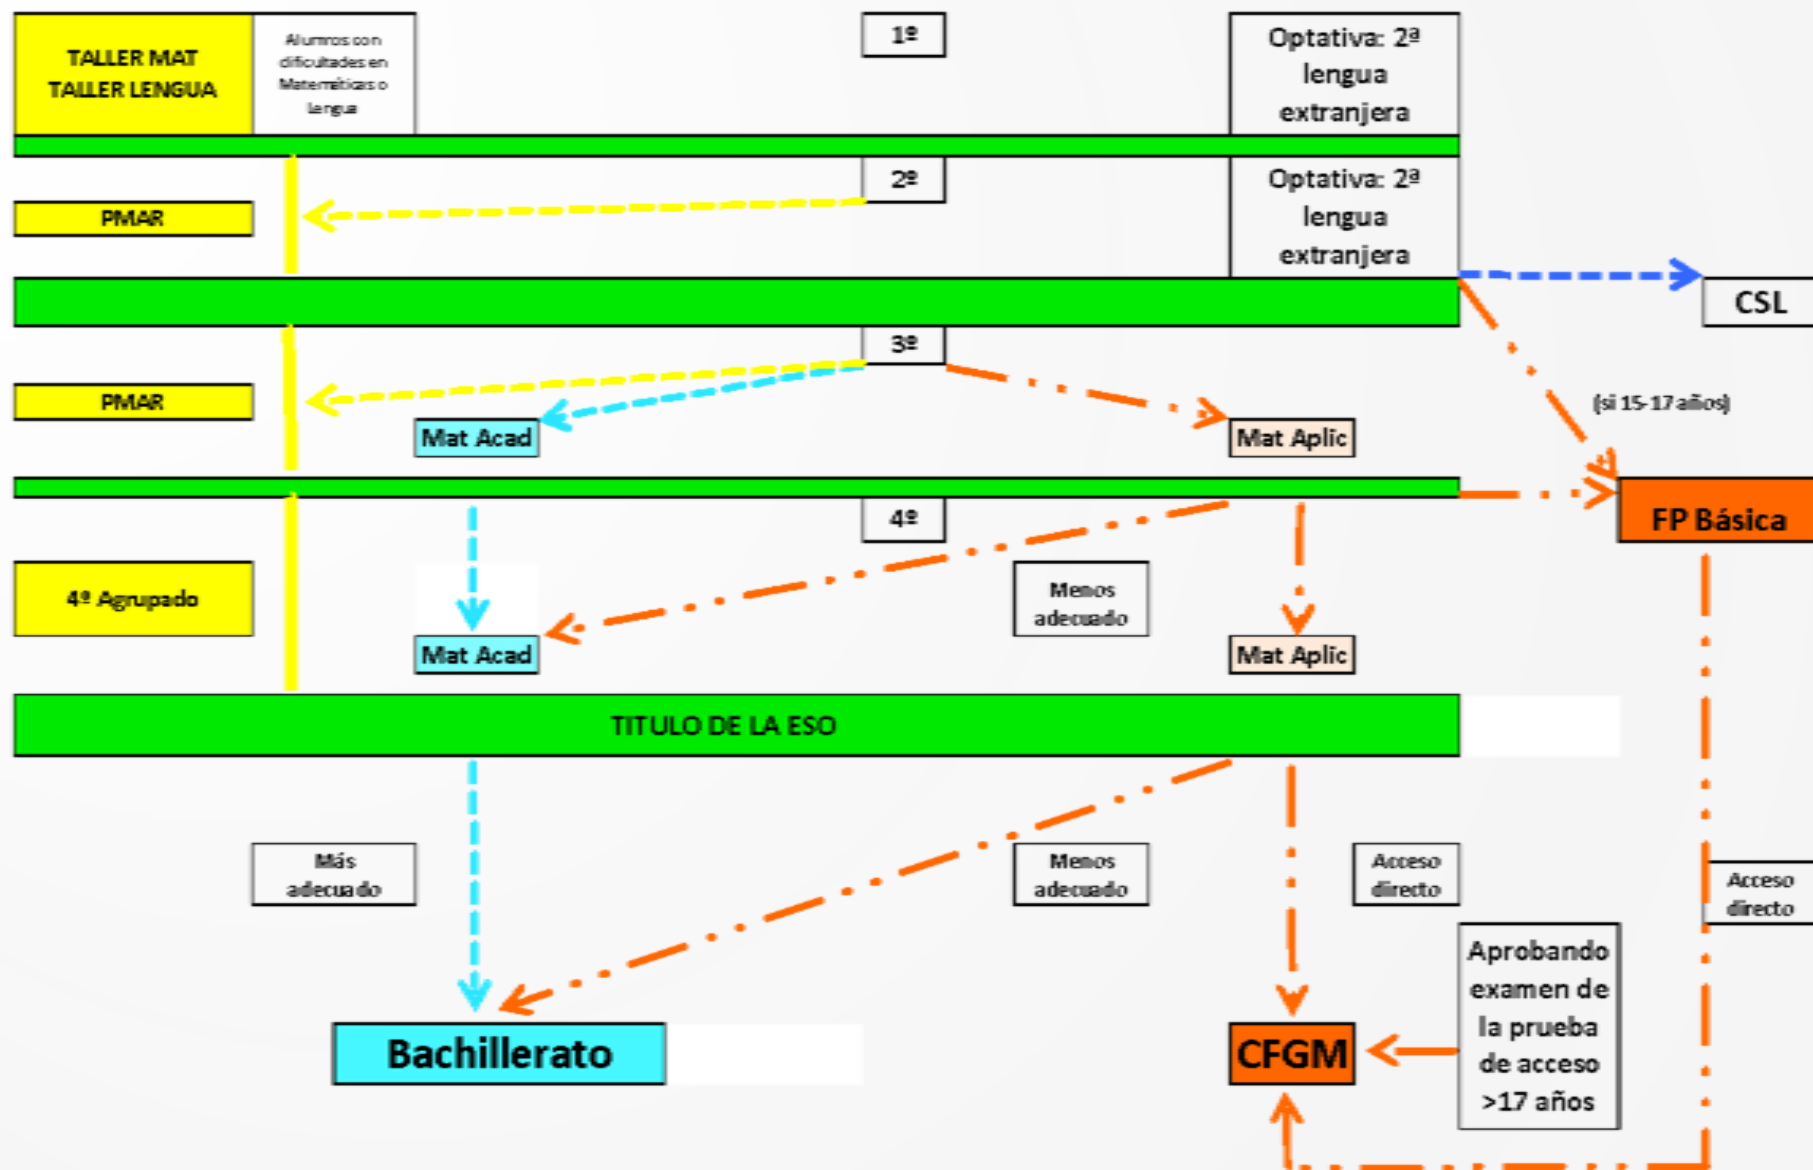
TALLER MAT
TALLER LENGUA

Alumnos con dificultades en Matemáticas o lengua

1º

Optativa: 2ª lengua extranjera

PMAR

2º

Optativa: 2ª lengua extranjera

CSL

3º

PMAR

Mat Acad

Mat Aplic

(si 15-17 años)

FP Básica

4º

4º Agrupado

Menos adecuado

Mat Acad

Mat Aplic

TITULO DE LA ESO

Más adecuado

Menos adecuado

Acceso directo

Acceso directo

Aprobando examen de la prueba de acceso >17 años

Bachillerato

CFGM